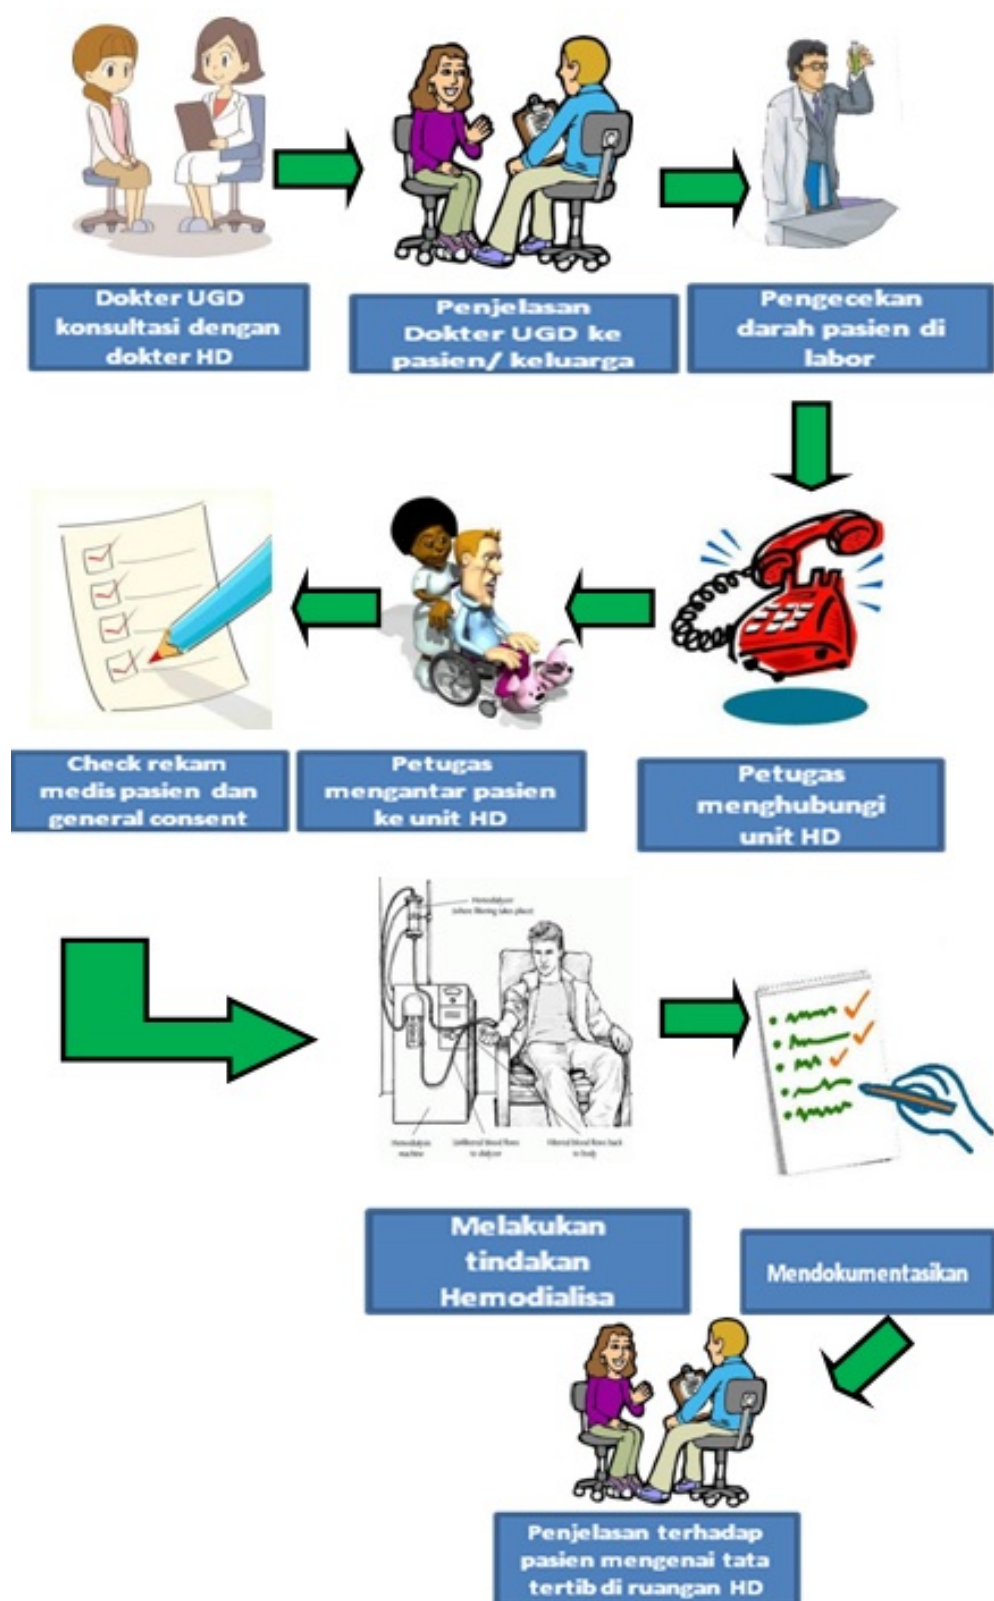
Dokter UGD konsultasi dengan dokter HD

Penjelasan Dokter UGD ke pasien/ keluarga

Pengecekan darah pasien di labor

Petugas menghubungi unit HD

Petugas mengantar pasien ke unit HD

Check rekam medis pasien dan general consent

Hemodialyzer (where filtering takes place)

Hemodialysis machine

Unfiltered blood flows to dialyzer

Filtered blood flows back to body

Melakukan tindakan Hemodialisa

Mendokumentasikan

Penjelasan terhadap pasien mengenai tata tertib di ruangan HD